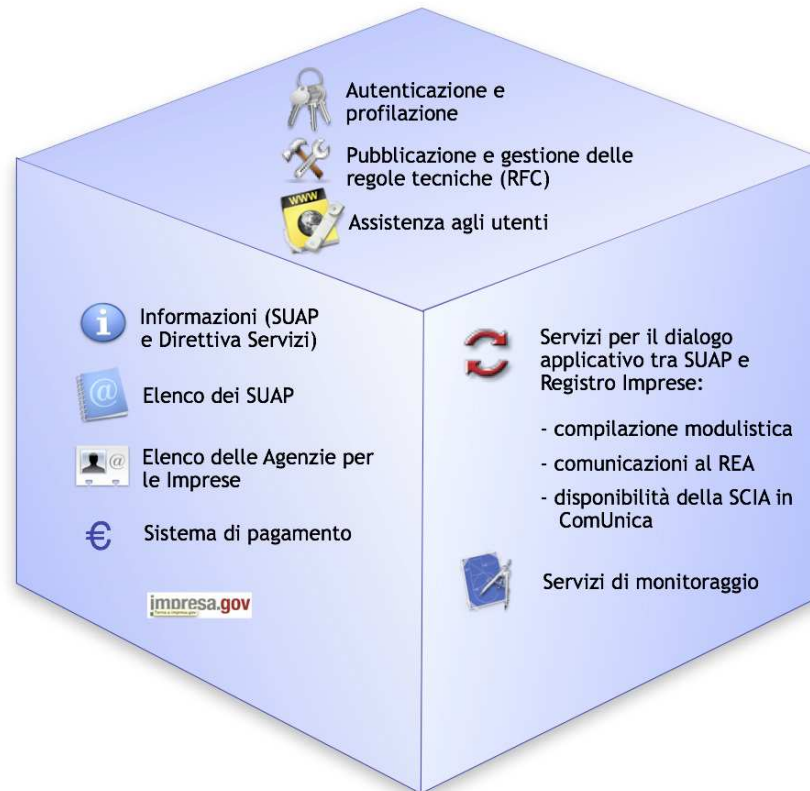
Autenticazione e profilazione

Pubblicazione e gestione delle regole tecniche (RFC)

WWW

Assistenza agli utenti

Informazioni (SUAP e Direttiva Servizi)

Elenco dei SUAP

Elenco delle Agenzie per le Imprese

€

Sistema di pagamento

impresa.gov

Servizi per il dialogo applicativo tra SUAP e Registro Imprese:

- compilazione modulistica

- comunicazioni al REA

- disponibilità della SCIA in ComUnica

Servizi di monitoraggio